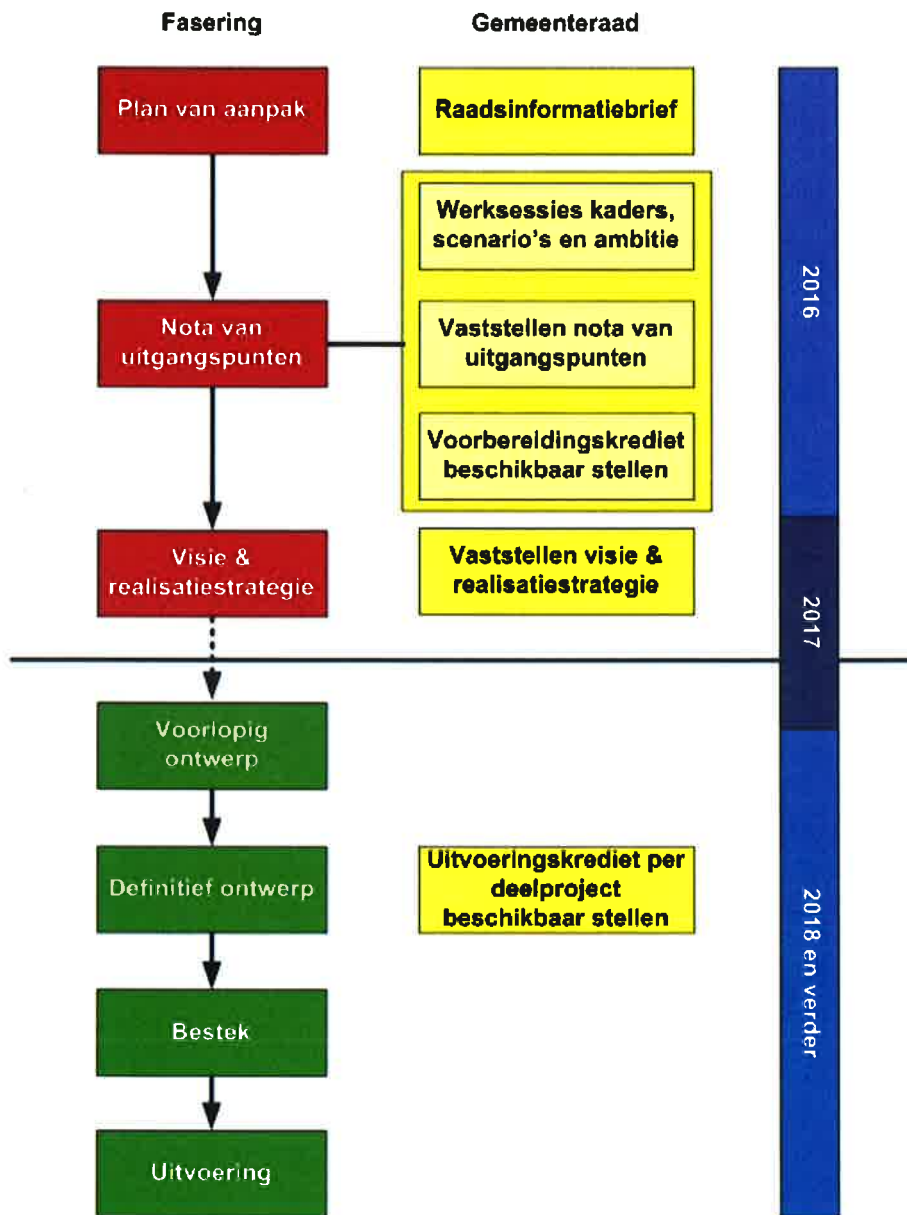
Fasering

Gemeenteraad

Plan van aanpak

Raadsinformatiebrief

Werksessies kaders, scenario's en ambitie

2016

Nota van uitgangspunten

Vaststellen nota van uitgangspunten

Voorbereidingskrediet beschikbaar stellen

Visie & realisatiestrategie

Vaststellen visie & realisatiestrategie

2017

Voorlopig ontwerp

Definitief ontwerp

Uitvoeringskrediet per deelproject beschikbaar stellen

2018 en verder

Bestek

Uitvoering